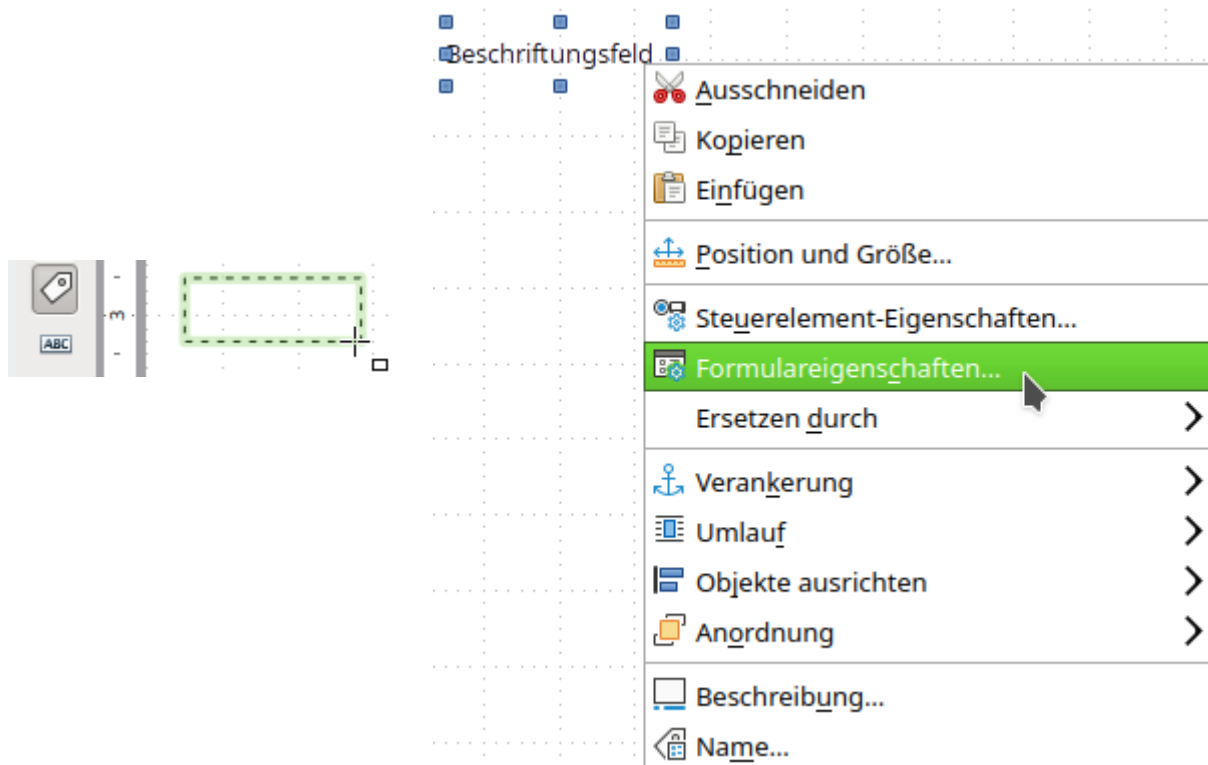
ABC

3

Beschriftungsfeld

Ausschneiden
Kopieren
Einfügen
Position und Größe...
Steuerelement-Eigenschaften...
Formulareigenschaften...
Ersetzen durch
Verankerung
Umlauf
Objekte ausrichten
Anordnung
Beschreibung...
Name...